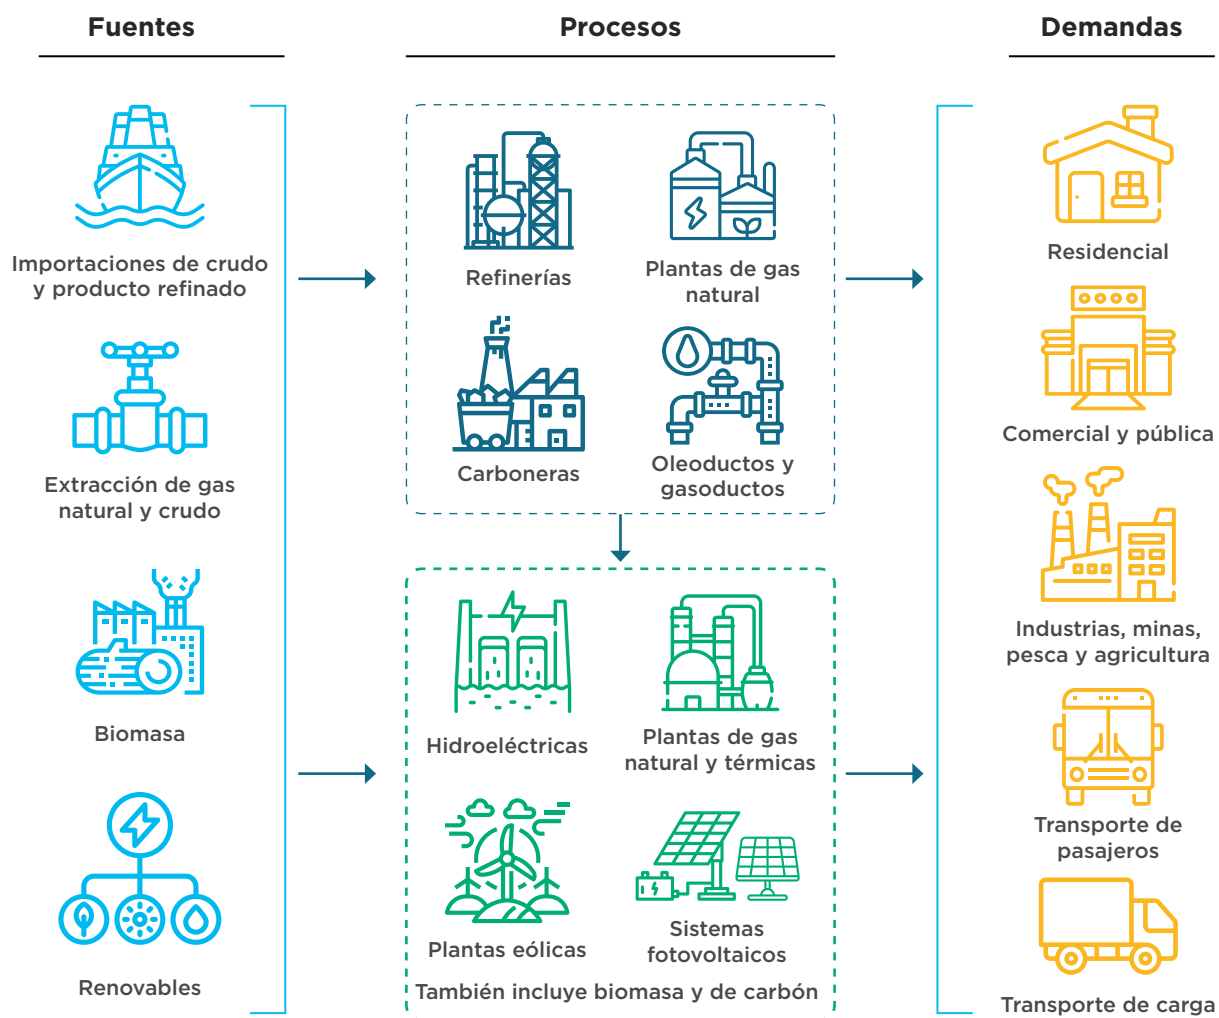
Fuentes

Importaciones de crudo y producto refinado

Extracción de gas natural y crudo

Biomasa

Renovables

Procesos

Refinerías

Plantas de gas natural

Carboneras

Oleoductos y gasoductos

Hidroeléctricas

Plantas de gas natural y térmicas

Plantas eólicas

Sistemas fotovoltaicos

También incluye biomasa y de carbón

Demandas

Residencial

Comercial y pública

Industrias, minas, pesca y agricultura

Transporte de pasajeros

Transporte de carga